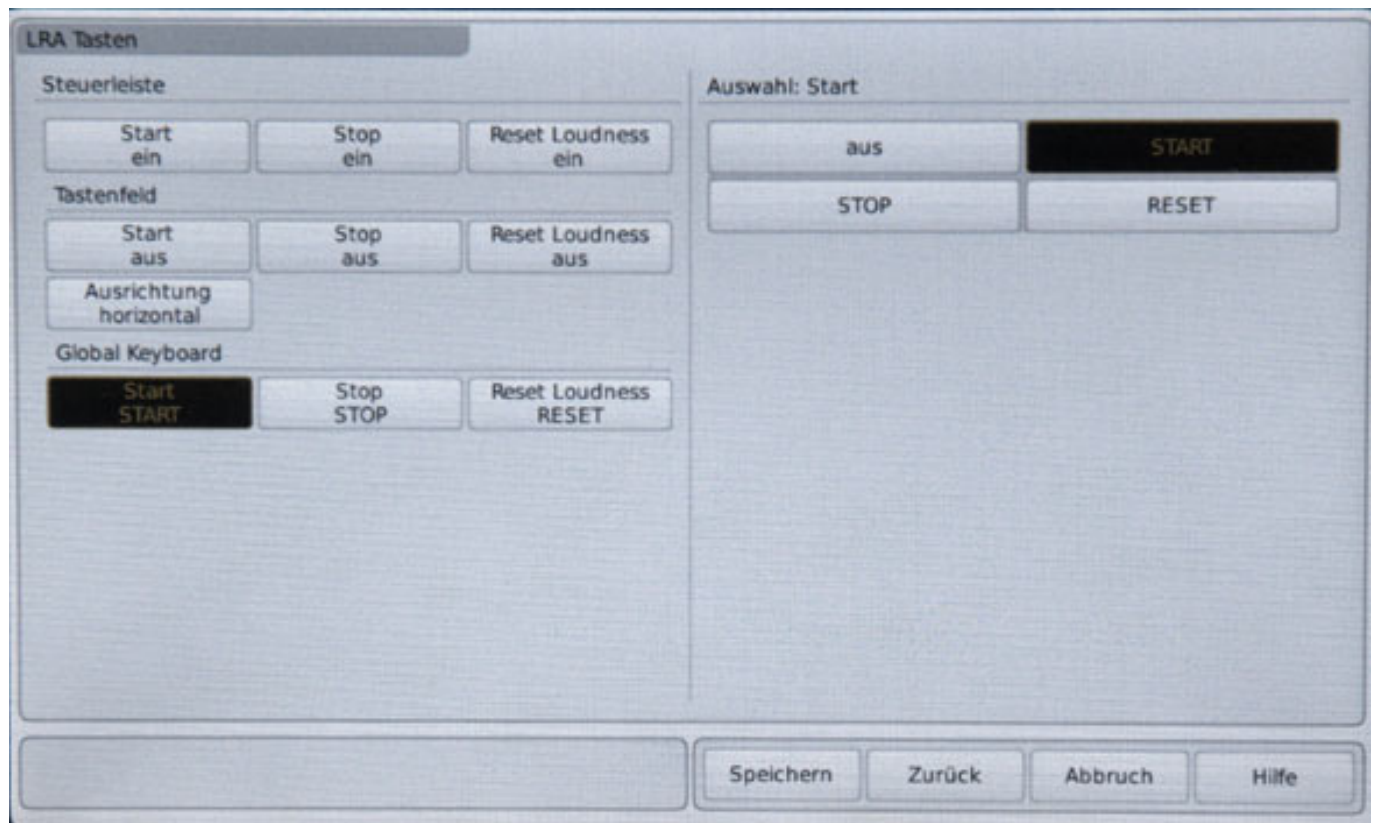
LRA Tasten

Steuerleiste

Start
ein

Stop
ein

Reset Loudness
ein

Tastenfeld

Start
aus

Stop
aus

Reset Loudness
aus

Ausrichtung
horizontal

Global Keyboard

Start
START

Stop
STOP

Reset Loudness
RESET

Auswahl: Start

aus

START

STOP

RESET

Speichern

Zurück

Abbruch

Hilfe